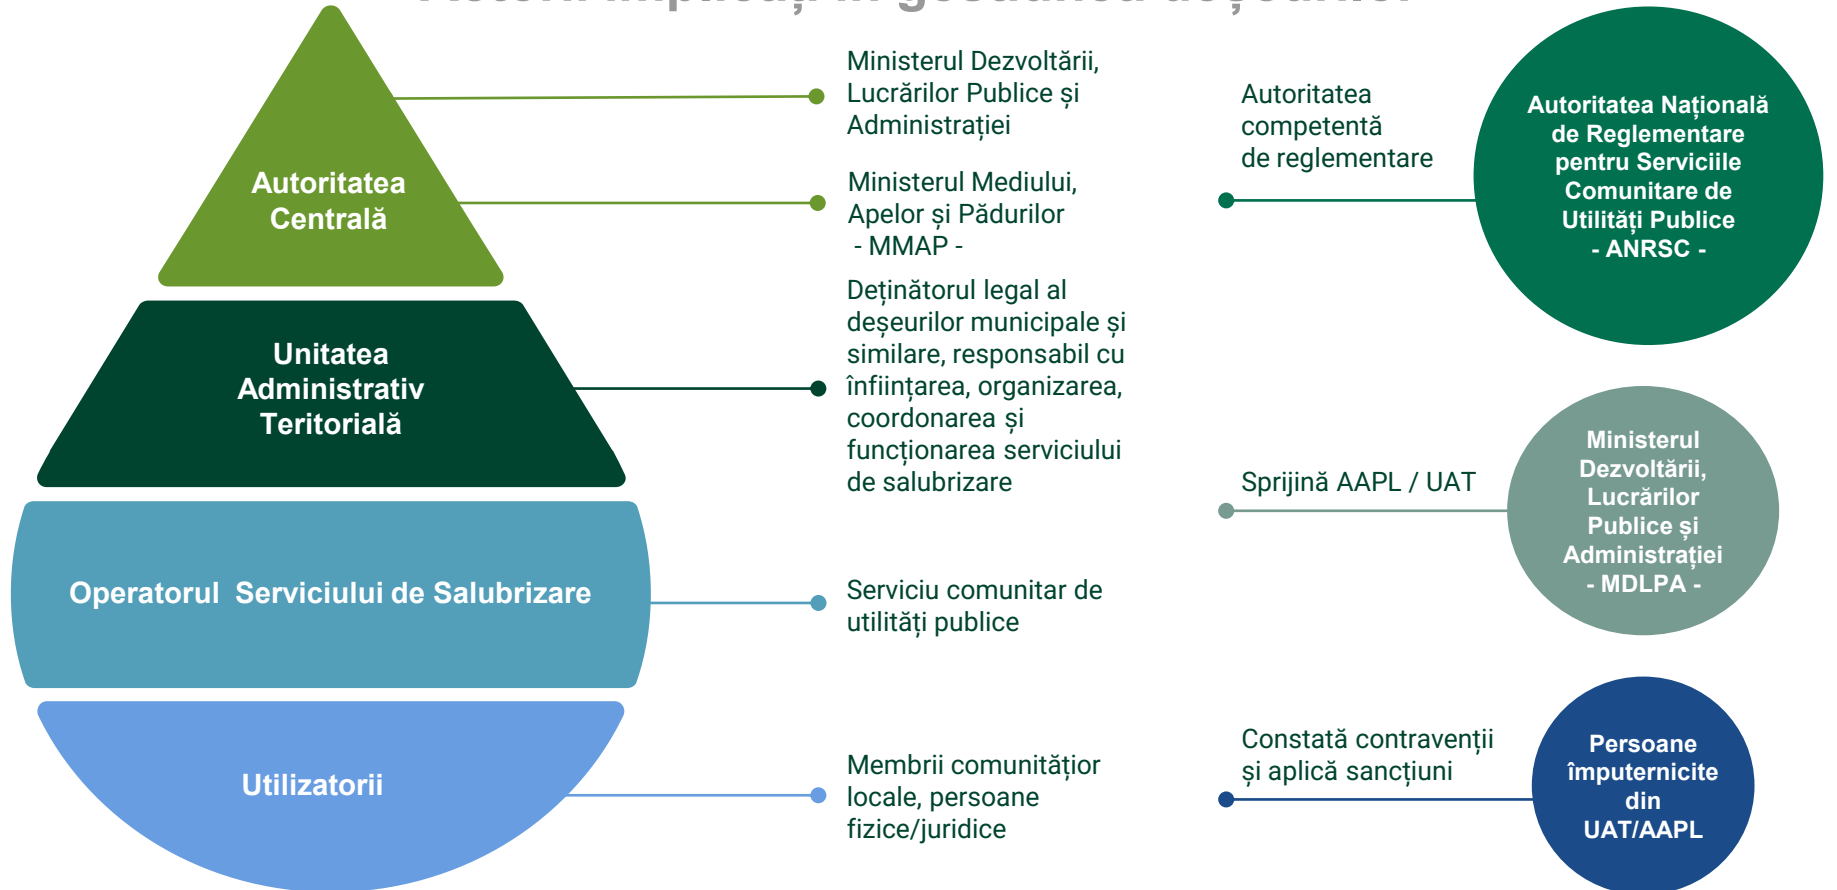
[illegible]

Autoritatea Centrală

Ministerul Dezvoltării, Lucrărilor Publice și Administrației

Ministerul Mediului, Apelor și Pădurilor
- MMAP -

Autoritatea competentă de reglementare

Autoritatea Națională de Reglementare pentru Serviciile Comunitare de Utilități Publice
- ANRSC -

Unitatea Administrativ Teritorială

Deținătorul legal al deșeurilor municipale și similare, responsabil cu înființarea, organizarea, coordonarea și funcționarea serviciului de salubrizare

Sprijină AAPL / UAT

Ministerul Dezvoltării, Lucrărilor Publice și Administrației
- MDLPA -

Operatorul Serviciului de Salubrizare

Serviciu comunitar de utilități publice

Utilizatorii

Membrii comunitățior locale, persoane fizice/juridice

Constată contravenții și aplică sancțiuni

Persoane împuternicite din UAT/AAPL